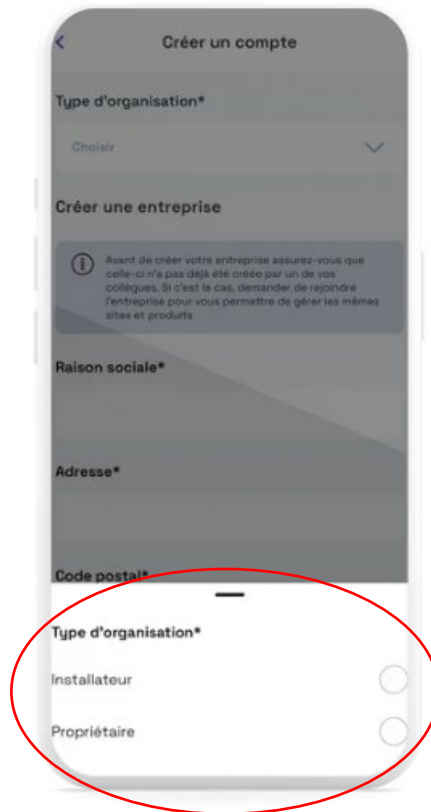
Créer un compte

Type d'organisation*

Choisir

Créer une entreprise

Avant de créer votre entreprise assurez-vous que celle-ci n'a pas déjà été créée par un de vos collègues. Si c'est le cas, demander de rejoindre l'entreprise pour vous permettre de gérer les mêmes sites et produits.

Raison sociale*

Adresse*

Code postal*

Type d'organisation*

Installateur

Propriétaire